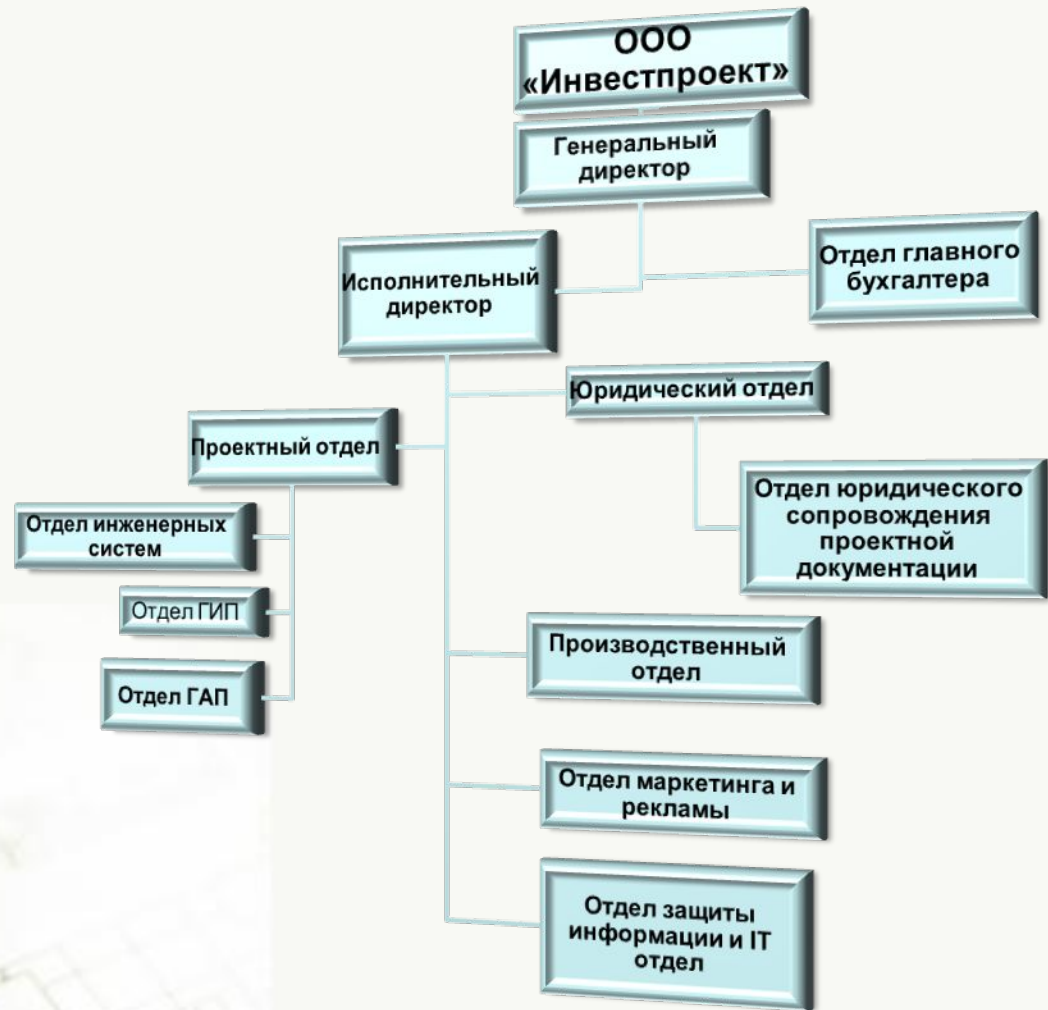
ООО «Инвестпроект»

Генеральный директор

Исполнительный директор

Отдел главного бухгалтера

Юридический отдел

Проектный отдел

Отдел юридического сопровождения проектной документации

Отдел инженерных систем

Отдел ГИП

Отдел ГАП

Производственный отдел

Отдел маркетинга и рекламы

Отдел защиты информации и IT отдел